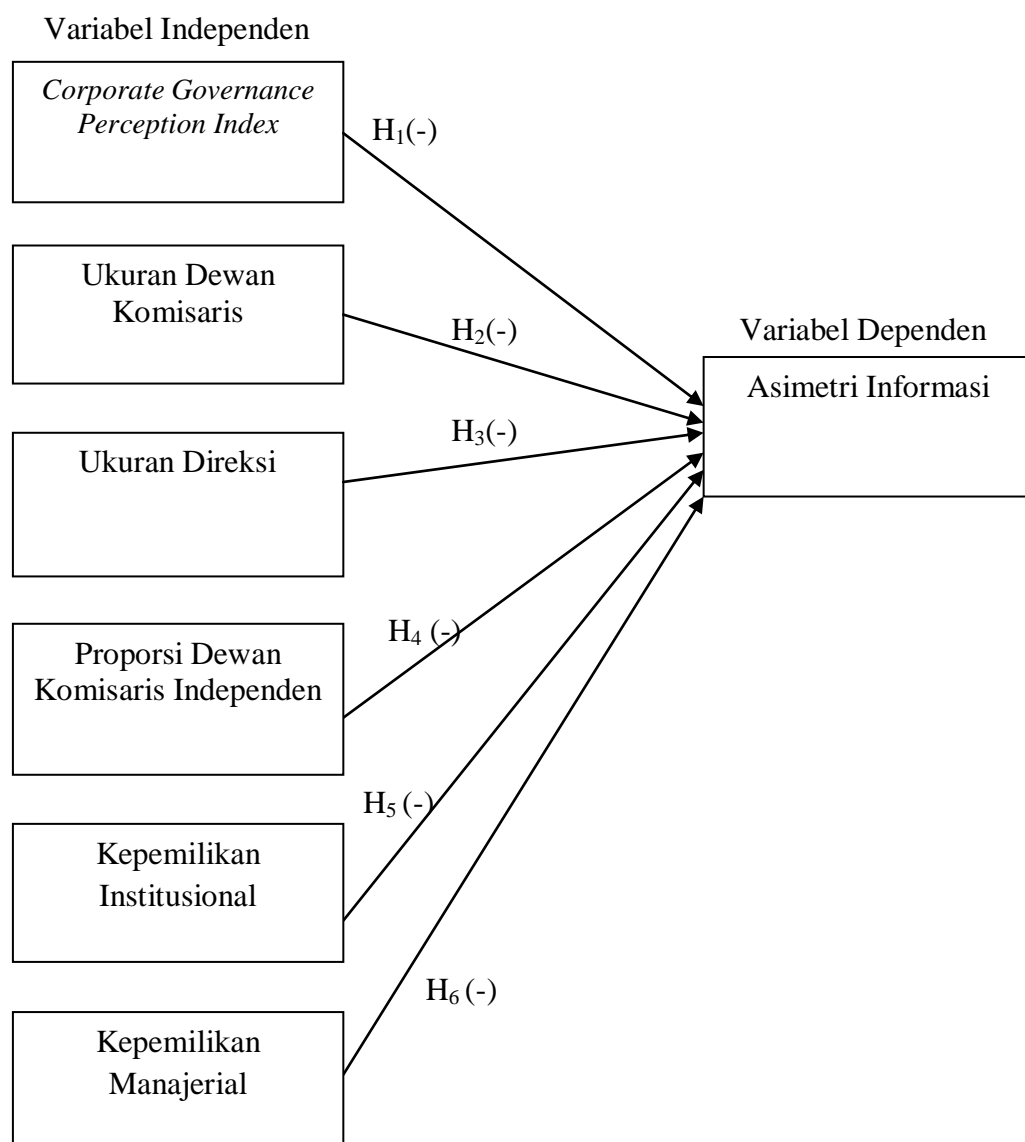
Variabel Independen

Corporate Governance Perception Index

$H_1$(-)

Ukuran Dewan Komisaris

$H_2$(-)

Variabel Dependen

Asimetri Informasi

$H_3$(-)

Ukuran Direksi

$H_4$ (-)

Proporsi Dewan Komisaris Independen

$H_5$ (-)

Kepemilikan Institusional

$H_6$ (-)

Kepemilikan Manajerial